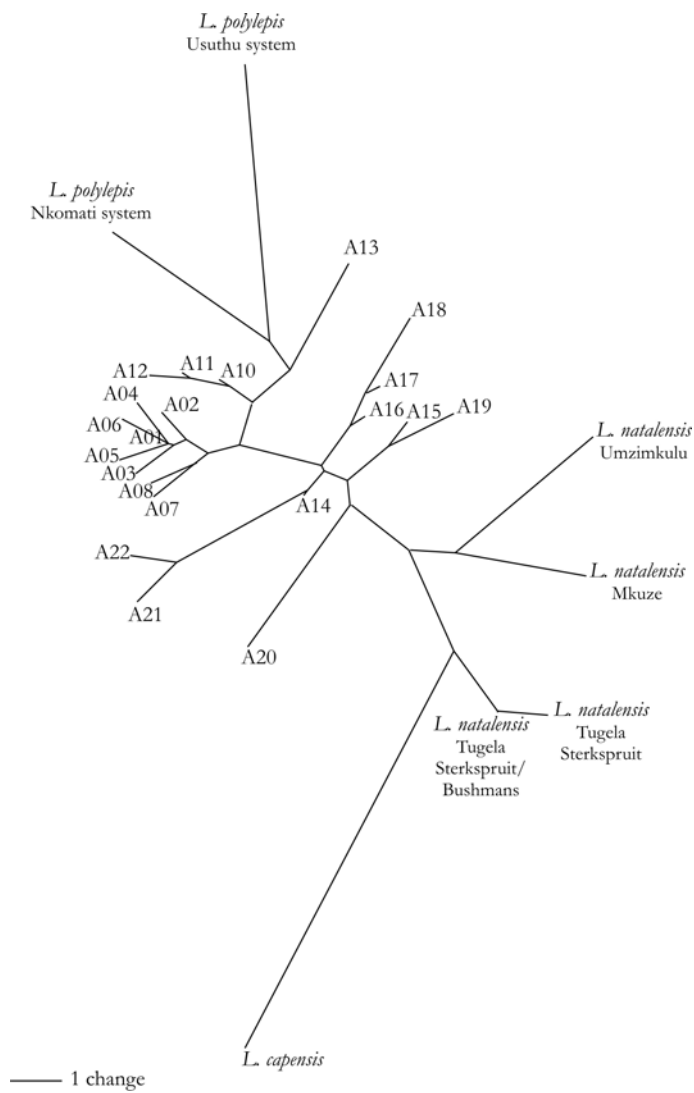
L. polylepis
Usuthu system

L. polylepis
Nkomati system

A13

A18

A12 A11 A10

A04 A02

A17

A16 A15 A19

A06 A01

A05

A03

A08

A07

L. natalensis
Umzimkulu

A14

A22

L. natalensis
Mkuze

A21

A20

L. natalensis
Tugela
Sterkspruit/
Bushmans

L. natalensis
Tugela
Sterkspruit

L. capensis

1 change